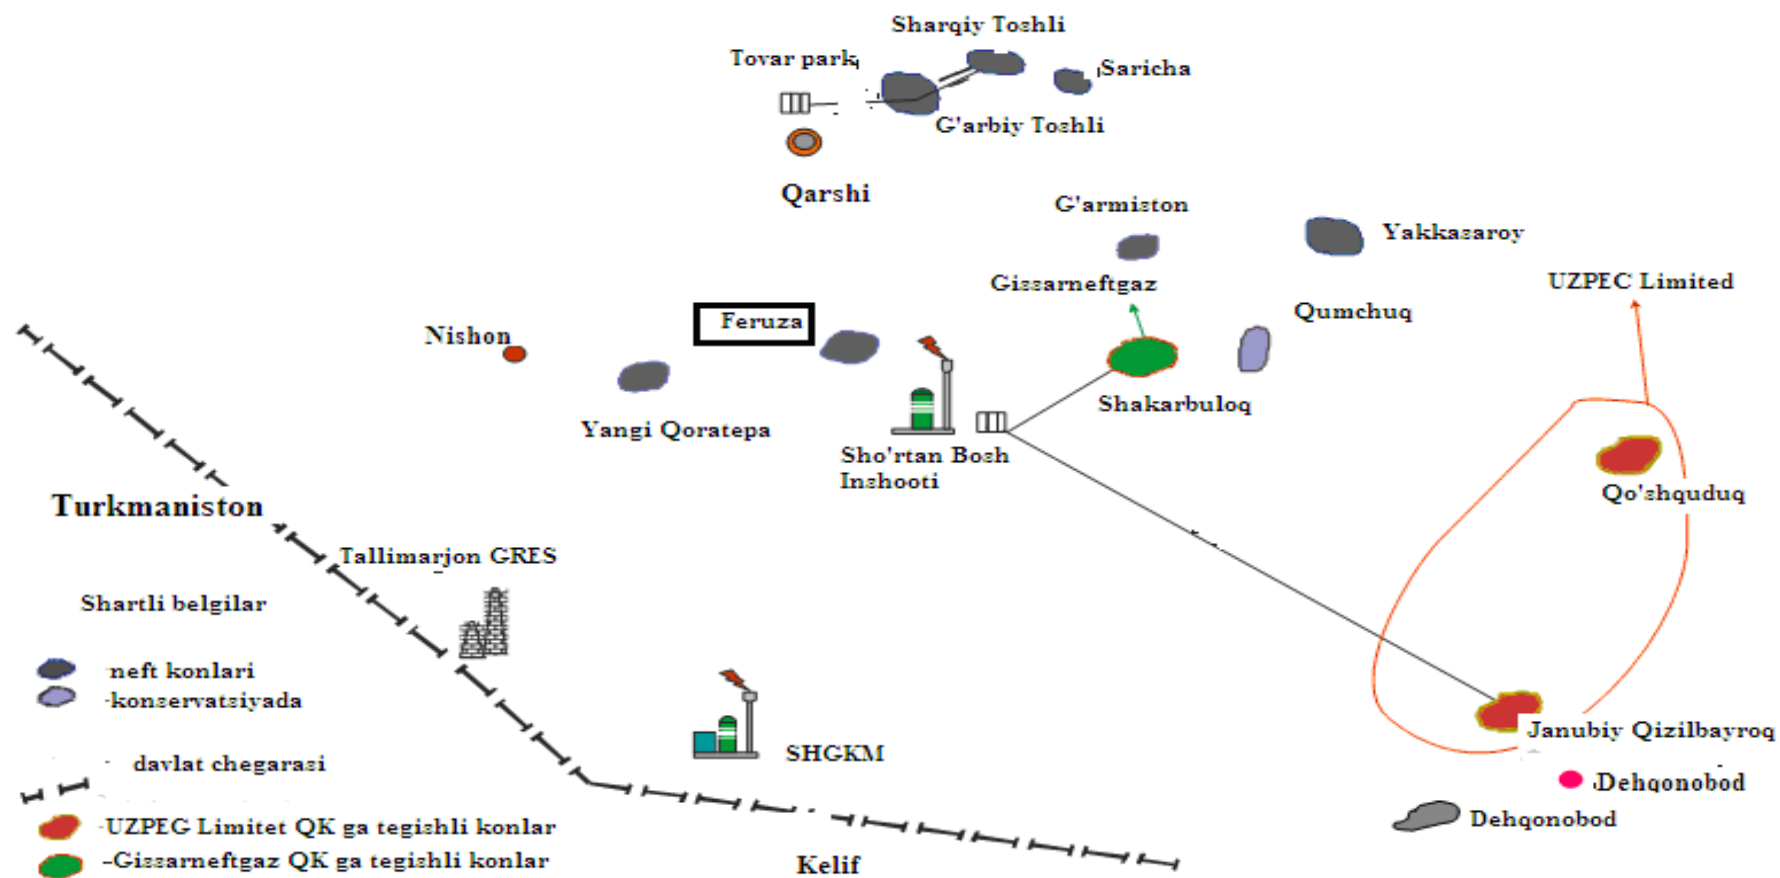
Sharqiy Toshli
Tovar park
Saricha
G'arbiy Toshli
Qarshi
G'armiston
Yakkasaroy
Gissarneftgaz
UZPEC Limited
Qumchuq
Feruza
Nishon
Shakarbuloq
Yangi Qoratepa
Sho'rtan Bosh Inshooti
Qo'shquduq
Turkmaniston
Tallimarjon GRES
Shartli belgilar
neft konlari
-konservatsiyada
davlat chegarasi
SHGKM
Janubiy Qizilbayroq
Dehqonobod
Dehqonobod
-UZPEG Limitet QK ga tegishli konlar
-Gissarneftgaz QK ga tegishli konlar
Kelif